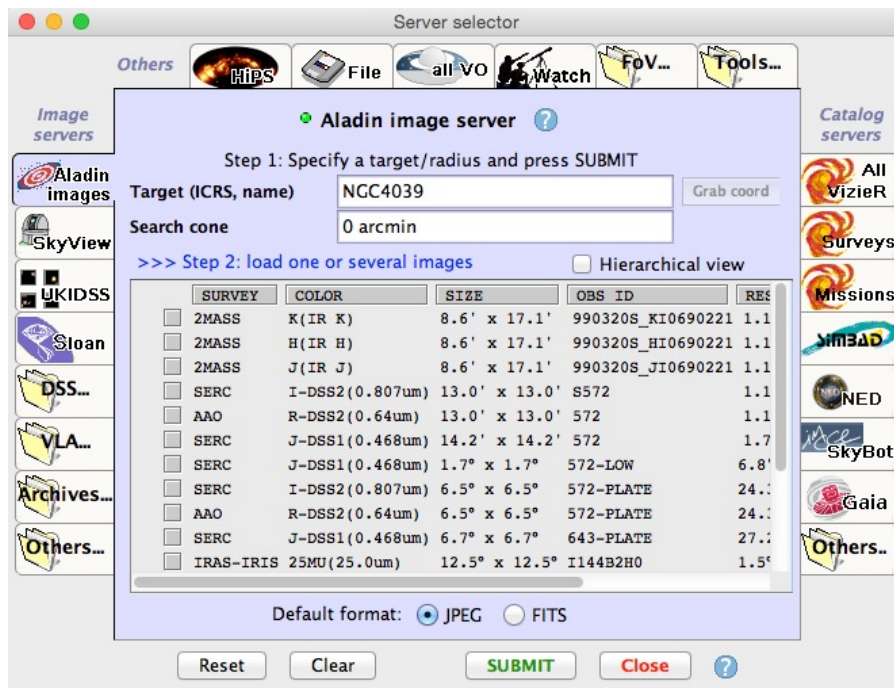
Server selector

Others | HiPS | File | all VO | Watch | FoV... | Tools...

Image servers

Aladin images
SkyView
UKIDSS
Sloan
DSS...
VLA...
Archives...
Others...

Aladin image server ?

Step 1: Specify a target/radius and press SUBMIT

Target (ICRS, name) NGC4039 Grab coord

Search cone 0 arcmin

>>> Step 2: load one or several images

Hierarchical view

| SURVEY | COLOR | SIZE | OBS ID | RES |
|---|---|---|---|---|
| 2MASS | K(IR K) | 8.6' x 17.1' | 990320S_KI0690221 | 1.1 |
| 2MASS | H(IR H) | 8.6' x 17.1' | 990320S_HI0690221 | 1.1 |
| 2MASS | J(IR J) | 8.6' x 17.1' | 990320S_JI0690221 | 1.1 |
| SERC | I-DSS2(0.807um) | 13.0' x 13.0' | S572 | 1.1 |
| AAO | R-DSS2(0.64um) | 13.0' x 13.0' | 572 | 1.1 |
| SERC | J-DSS1(0.468um) | 14.2' x 14.2' | 572 | 1.7 |
| SERC | J-DSS1(0.468um) | 1.7° x 1.7° | 572-LOW | 6.8 |
| SERC | I-DSS2(0.807um) | 6.5° x 6.5° | 572-PLATE | 24.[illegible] |
| AAO | R-DSS2(0.64um) | 6.5° x 6.5° | 572-PLATE | 24.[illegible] |
| SERC | J-DSS1(0.468um) | 6.7° x 6.7° | 643-PLATE | 27.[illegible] |
| IRAS-IRIS | 25MU(25.0um) | 12.5° x 12.5° | I144B2H0 | 1.5 |

Default format: JPEG FITS

Catalog servers

All VizieR
Surveys
Missions
SIMBAD
NED
SkyBot
Gaia
Others..

Reset Clear SUBMIT Close ?